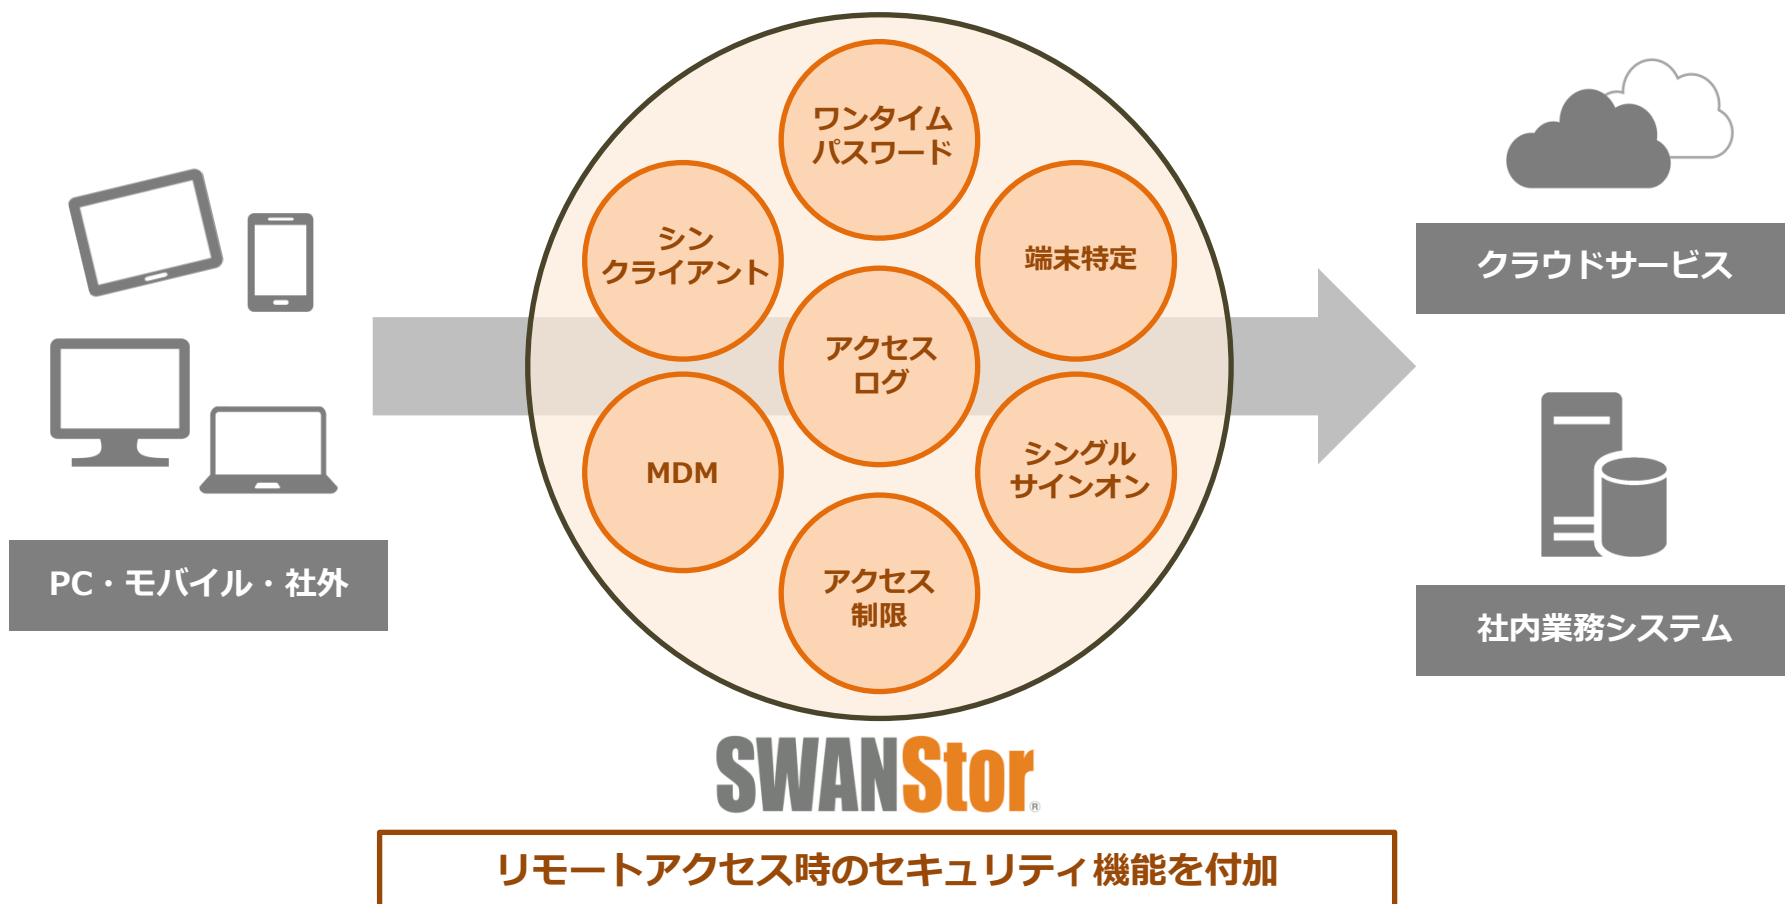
PC・モバイル・社外

ワンタイム
パスワード

シン
クライアント

端末特定

アクセス
ログ

MDM

シングル
サインオン

アクセス
制限

SWANStor®

クラウドサービス

社内業務システム

リモートアクセス時のセキュリティ機能を付加